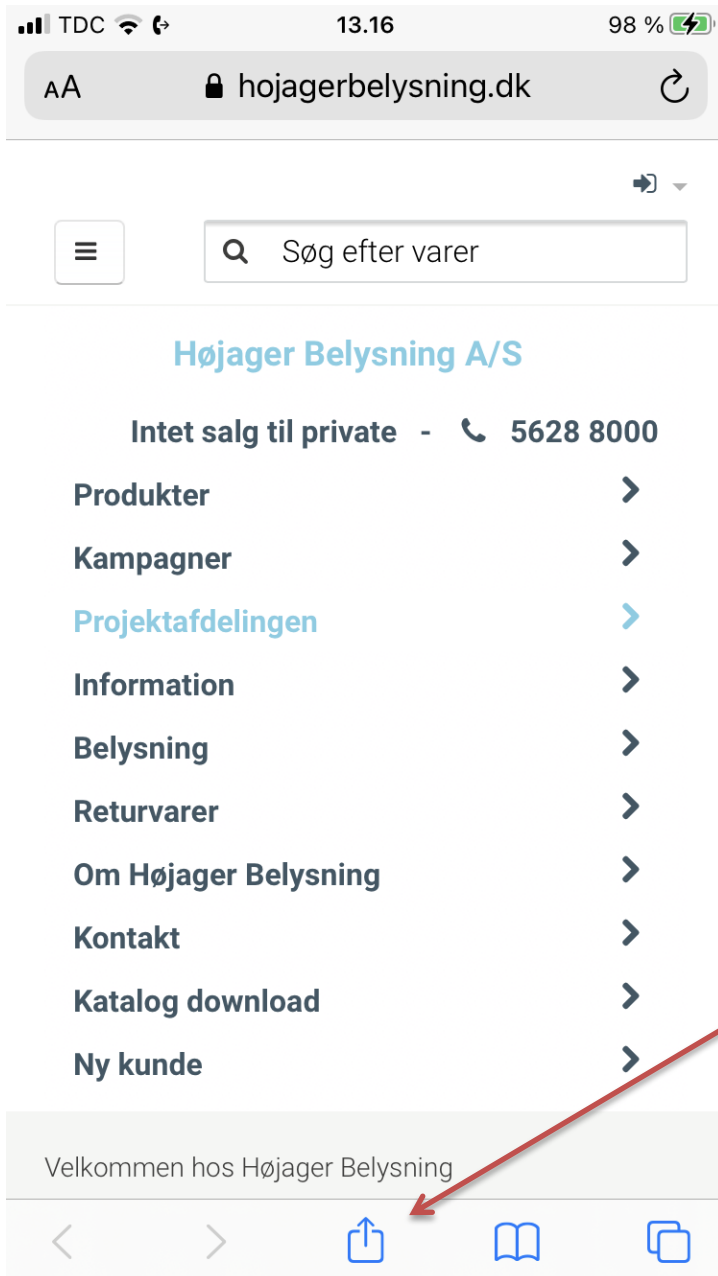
TDC 13.16 98 %

AA hojagerbelysning.dk

Søg efter varer

Højager Belysning A/S

Intet salg til private - 5628 8000

Produkter

Kampagner

Projektafdelingen

Information

Belysning

Returvarer

Om Højager Belysning

Kontakt

Katalog download

Ny kunde

Velkommen hos Højager Belysning